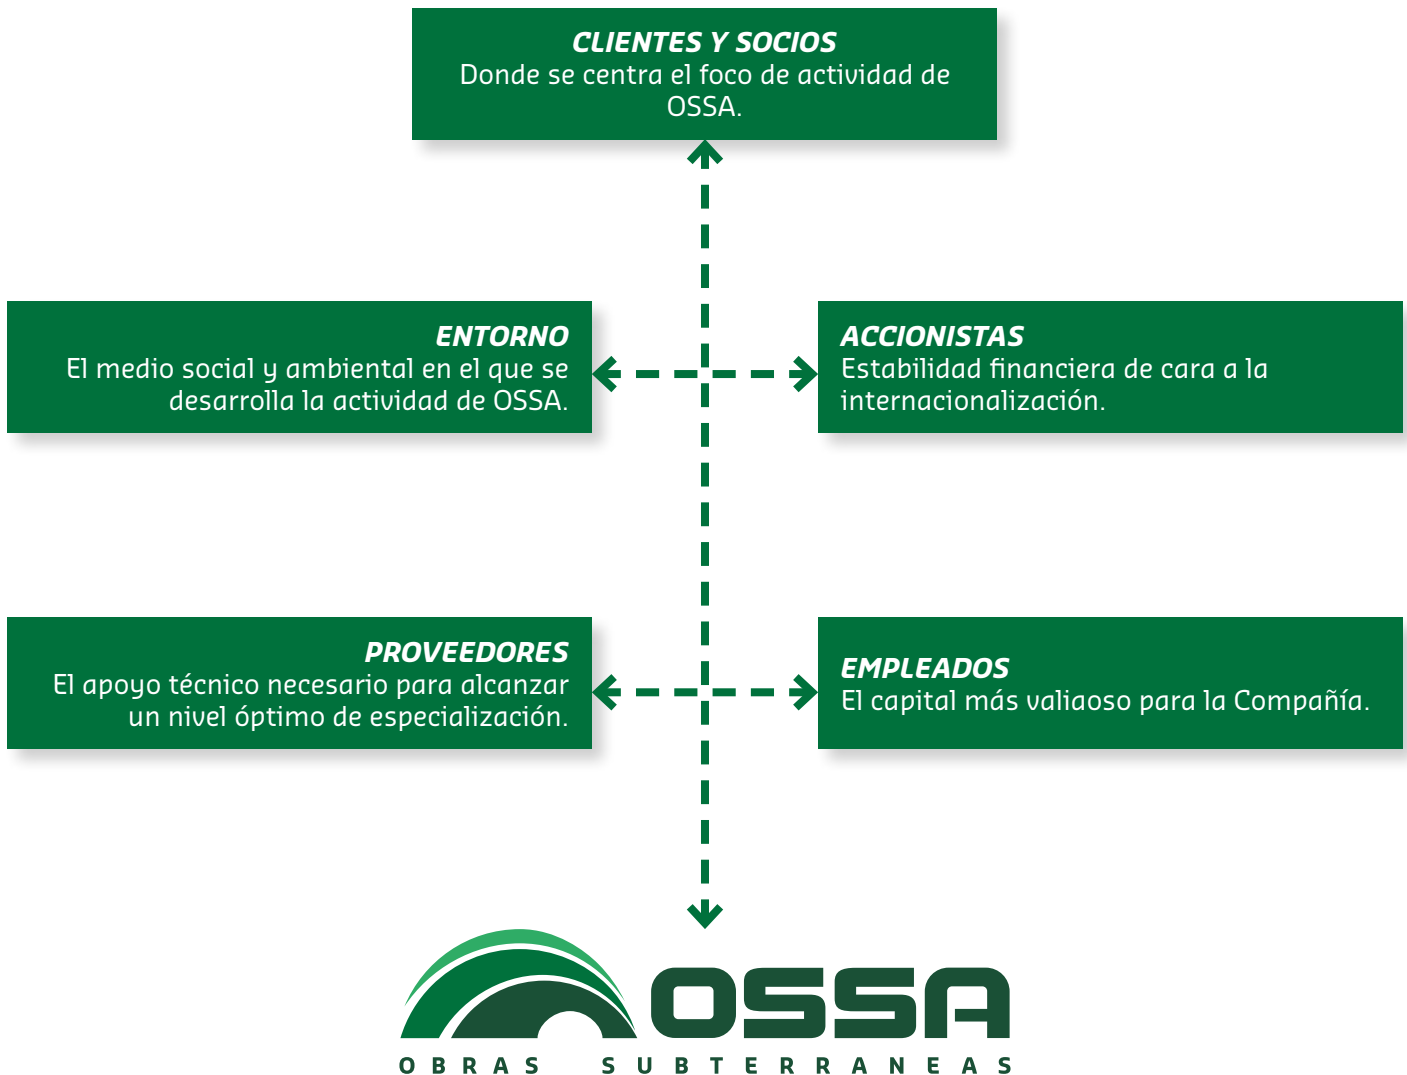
CLIENTES Y SOCIOS
Donde se centra el foco de actividad de OSSA.

ENTORNO
El medio social y ambiental en el que se desarrolla la actividad de OSSA.

ACCIONISTAS
Estabilidad financiera de cara a la internacionalización.

PROVEEDORES
El apoyo técnico necesario para alcanzar un nivel óptimo de especialización.

EMPLEADOS
El capital más valiaoso para la Compañía.

OSSA
OBRAS SUBTERRANEAS